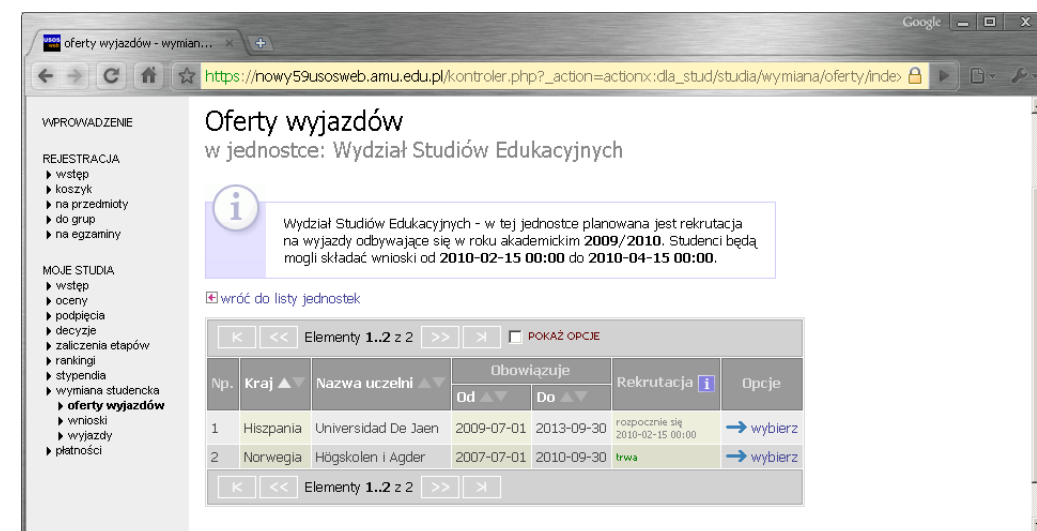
usos oferty wyjazdów - wymian... ×

Google

https://nowy59usosweb.amu.edu.pl/kontroler.php?_action=actionx:dla_stud/studia/wymiana/oferty/inde>

WPROWADZENIE

REJESTRACJA
▸ wstęp
▸ koszyk
▸ na przedmioty
▸ do grup
▸ na egzaminy

MOJE STUDIA
▸ wstęp
▸ oceny
▸ podpięcia
▸ decyzje
▸ zaliczenia etapów
▸ rankingi
▸ stypendia
▸ wymiana studencka
▸ oferty wyjazdów
▸ wnioski
▸ wyjazdy
▸ płatności

Oferty wyjazdów
w jednostce: Wydział Studiów Edukacyjnych

Wydział Studiów Edukacyjnych - w tej jednostce planowana jest rekrutacja na wyjazdy odbywające się w roku akademickim **2009/2010**. Studenci będą mogli składać wnioski od **2010-02-15 00:00** do **2010-04-15 00:00**.

wróć do listy jednostek

K << Elementy 1..2 z 2 >> >| POKAŻ OPCJE

| Np. | Kraj | Nazwa uczelni | Obowiązuje Od | Obowiązuje Do | Rekrutacja i | Opcje |
|---|---|---|---|---|---|---|
| 1 | Hiszpania | Universidad De Jaen | 2009-07-01 | 2013-09-30 | rozpocznie się 2010-02-15 00:00 | → wybierz |
| 2 | Norwegia | Högskolen i Agder | 2007-07-01 | 2010-09-30 | trwa | → wybierz |

K << Elementy 1..2 z 2 >> >|